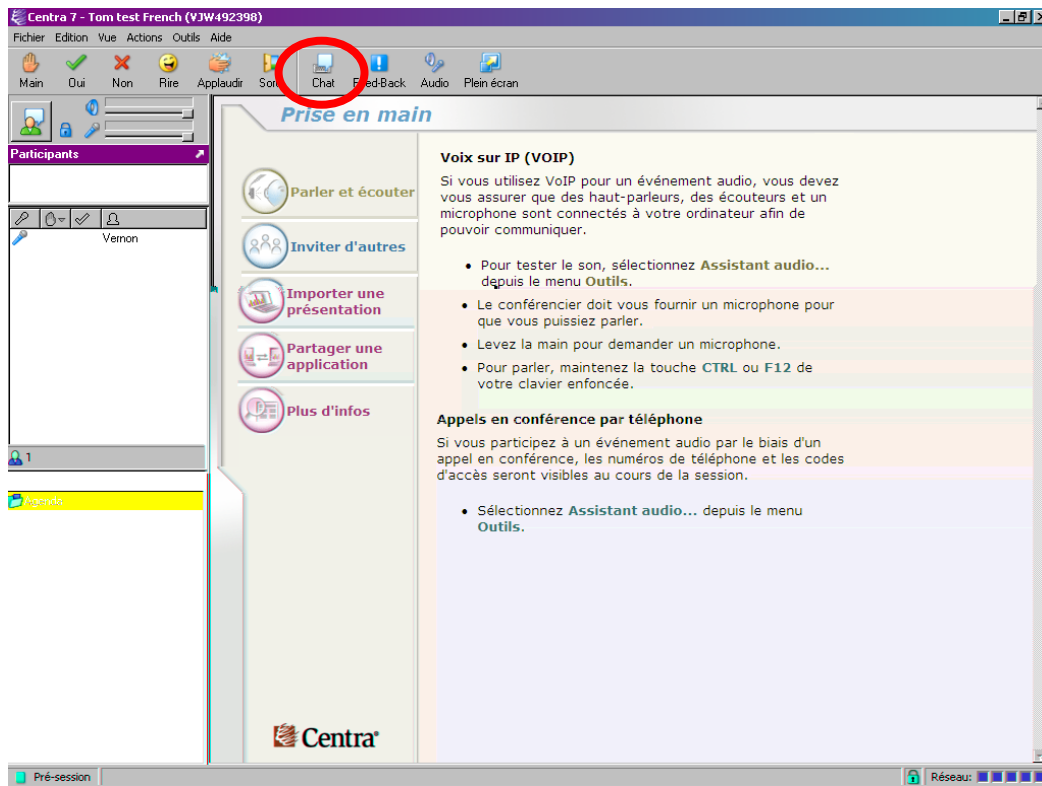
Centra 7 - Tom test French (VJW492398)

Fichier Edition Vue Actions Outils Aide

Main Oui Non Rire Applaudir Sor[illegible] Chat Feed-Back Audio Plein écran

Participants

Vernon

1

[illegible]

Prise en main

Parler et écouter

Inviter d'autres

Importer une présentation

Partager une application

Plus d'infos

Voix sur IP (VOIP)

Si vous utilisez VoIP pour un événement audio, vous devez vous assurer que des haut-parleurs, des écouteurs et un microphone sont connectés à votre ordinateur afin de pouvoir communiquer.

• Pour tester le son, sélectionnez Assistant audio... depuis le menu Outils.

• Le conférencier doit vous fournir un microphone pour que vous puissiez parler.

• Levez la main pour demander un microphone.

• Pour parler, maintenez la touche CTRL ou F12 de votre clavier enfoncée.

Appels en conférence par téléphone

Si vous participez à un événement audio par le biais d'un appel en conférence, les numéros de téléphone et les codes d'accès seront visibles au cours de la session.

• Sélectionnez Assistant audio... depuis le menu Outils.

Centra

Pré-session

Réseau: